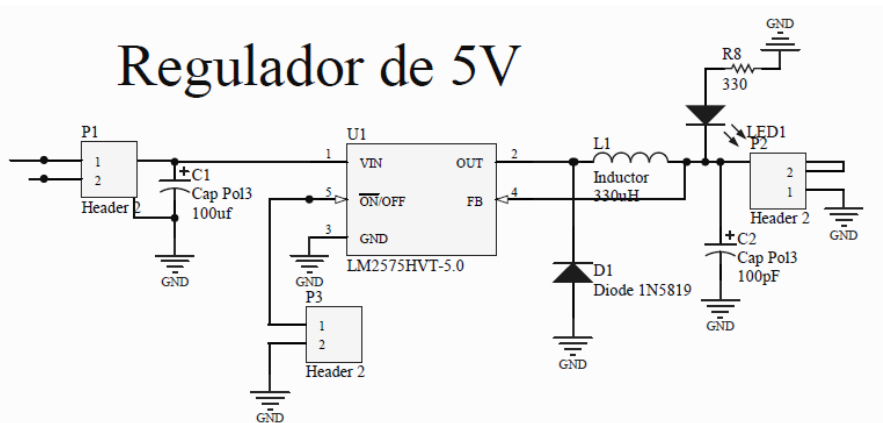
Regulador de 5V

GND
R8
330
LED1
P1
1
2
Header 2
C1
Cap Pol3
100uf
GND
U1
1
VIN
5
$\overline{ON}$/OFF
3
GND
OUT
2
FB
4
LM2575HVT-5.0
GND
L1
Inductor
330uH
D1
Diode 1N5819
GND
P2
2
1
Header 2
GND
C2
Cap Pol3
100pF
GND
P3
1
2
Header 2
GND